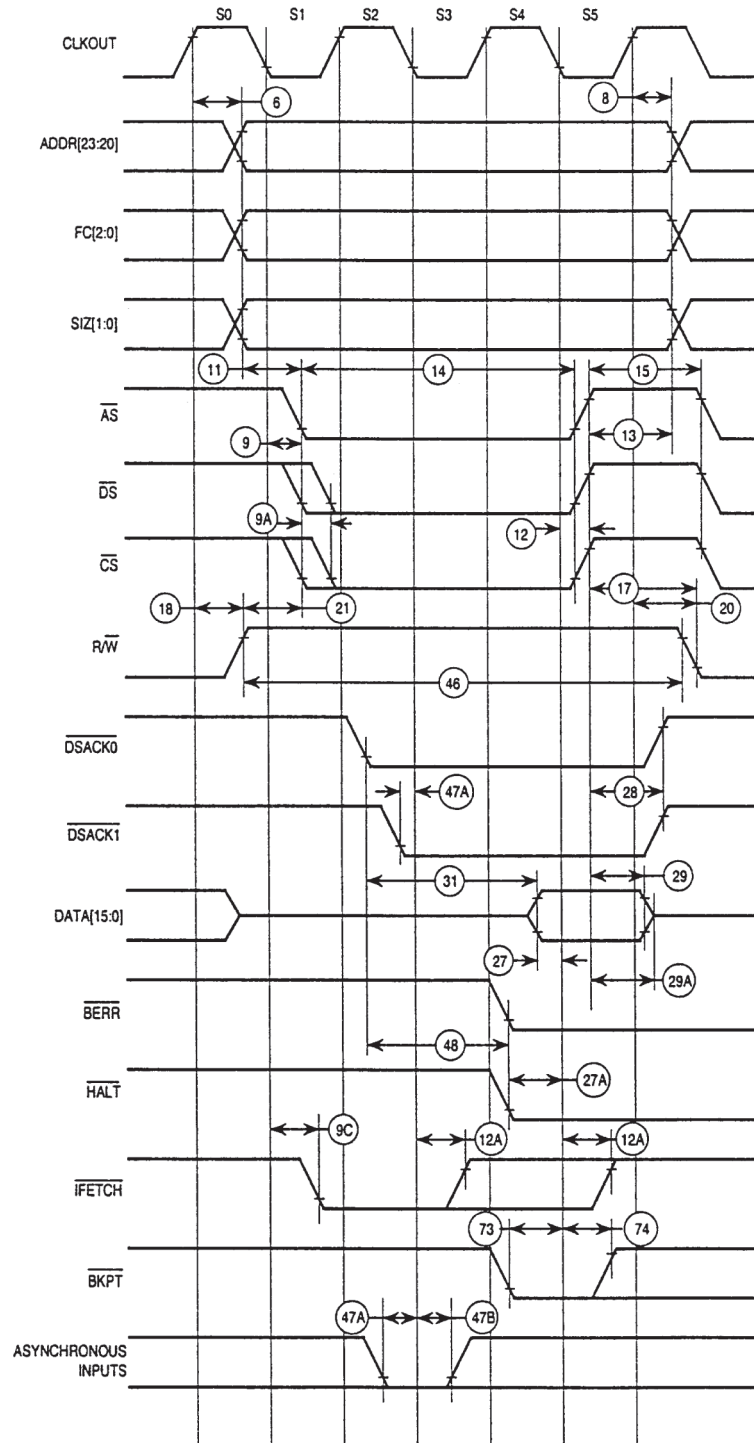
S0 S1 S2 S3 S4 S5

CLKOUT

6

8

ADDR[23:20]

FC[2:0]

SIZ[1:0]

11

14

15

$\overline{AS}$

9

13

$\overline{DS}$

9A

12

$\overline{CS}$

18

21

17

20

R/$\overline{W}$

46

$\overline{DSACK0}$

47A

28

$\overline{DSACK1}$

31

29

DATA[15:0]

27

29A

$\overline{BERR}$

48

$\overline{HALT}$

27A

9C

12A

12A

$\overline{IFETCH}$

73

74

$\overline{BKPT}$

47A

47B

ASYNCHRONOUS INPUTS